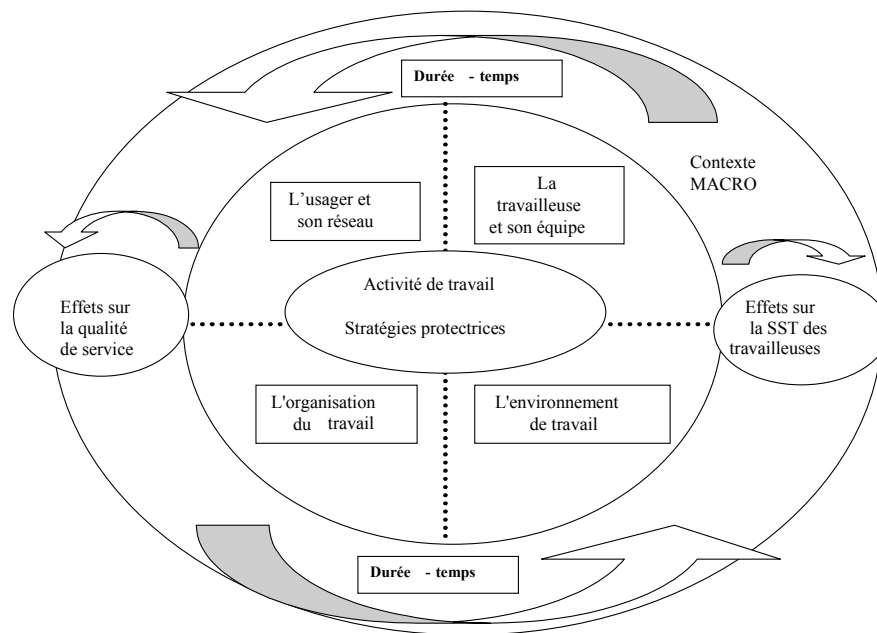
Durée - temps

Contexte MACRO

L'usager et son réseau

La travailleuse et son équipe

Effets sur la qualité de service

Activité de travail

Stratégies protectrices

Effets sur la SST des travailleuses

L'organisation du travail

L'environnement de travail

Durée - temps